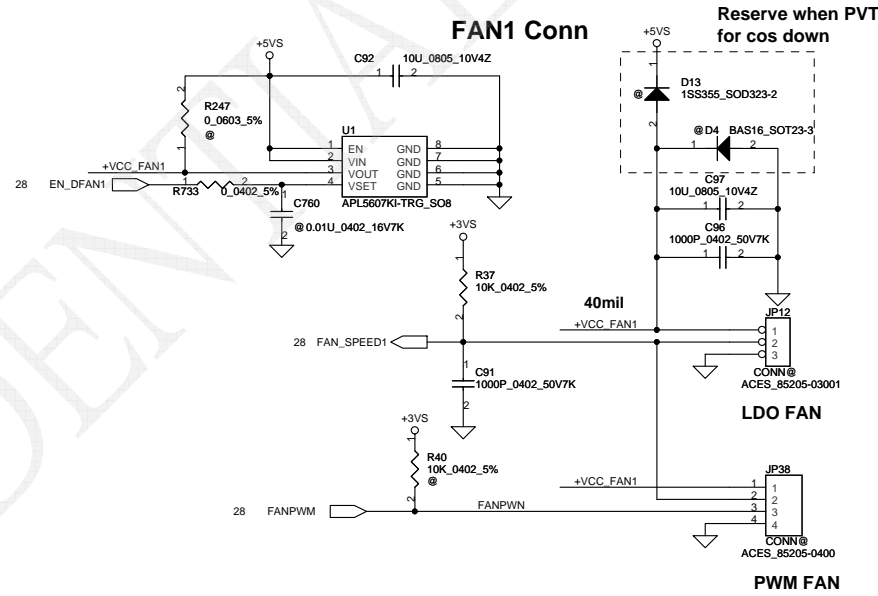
FAN1 Conn

Reserve when PVT for cos down

+5VS

C92 10U_0805_10V4Z

1 2

2

R247 0_0603_5% @

1

U1

2 EN 8 GND
1 VIN 7 GND
3 VOUT 6 GND
4 VSET 5 GND

+VCC_FAN1

28 EN_DFAN1

R733 1 2 0_0402_5%

1

C760

2

@ 0.01U_0402_16V7K

APL5607KI-TRG_SO8

+5VS

D13 1SS355_SOD323-2

@

2

1

@ D4 BAS16_SOT23-3

1 2

C97 10U_0805_10V4Z

1 2

C96 1000P_0402_50V7K

1 2

+3VS

1

R37 10K_0402_5%

2

40mil

+VCC_FAN1

JP12

1
2
3

28 FAN_SPEED1

1

C91 1000P_0402_50V7K

2

CONN@ ACES_85205-03001

LDO FAN

+3VS

1

R40 10K_0402_5% @

2

+VCC_FAN1

JP38

1 1
2 2
3 3
4 4

28 FANPWM

FANPWN

CONN@ ACES_85205-0400

PWM FAN